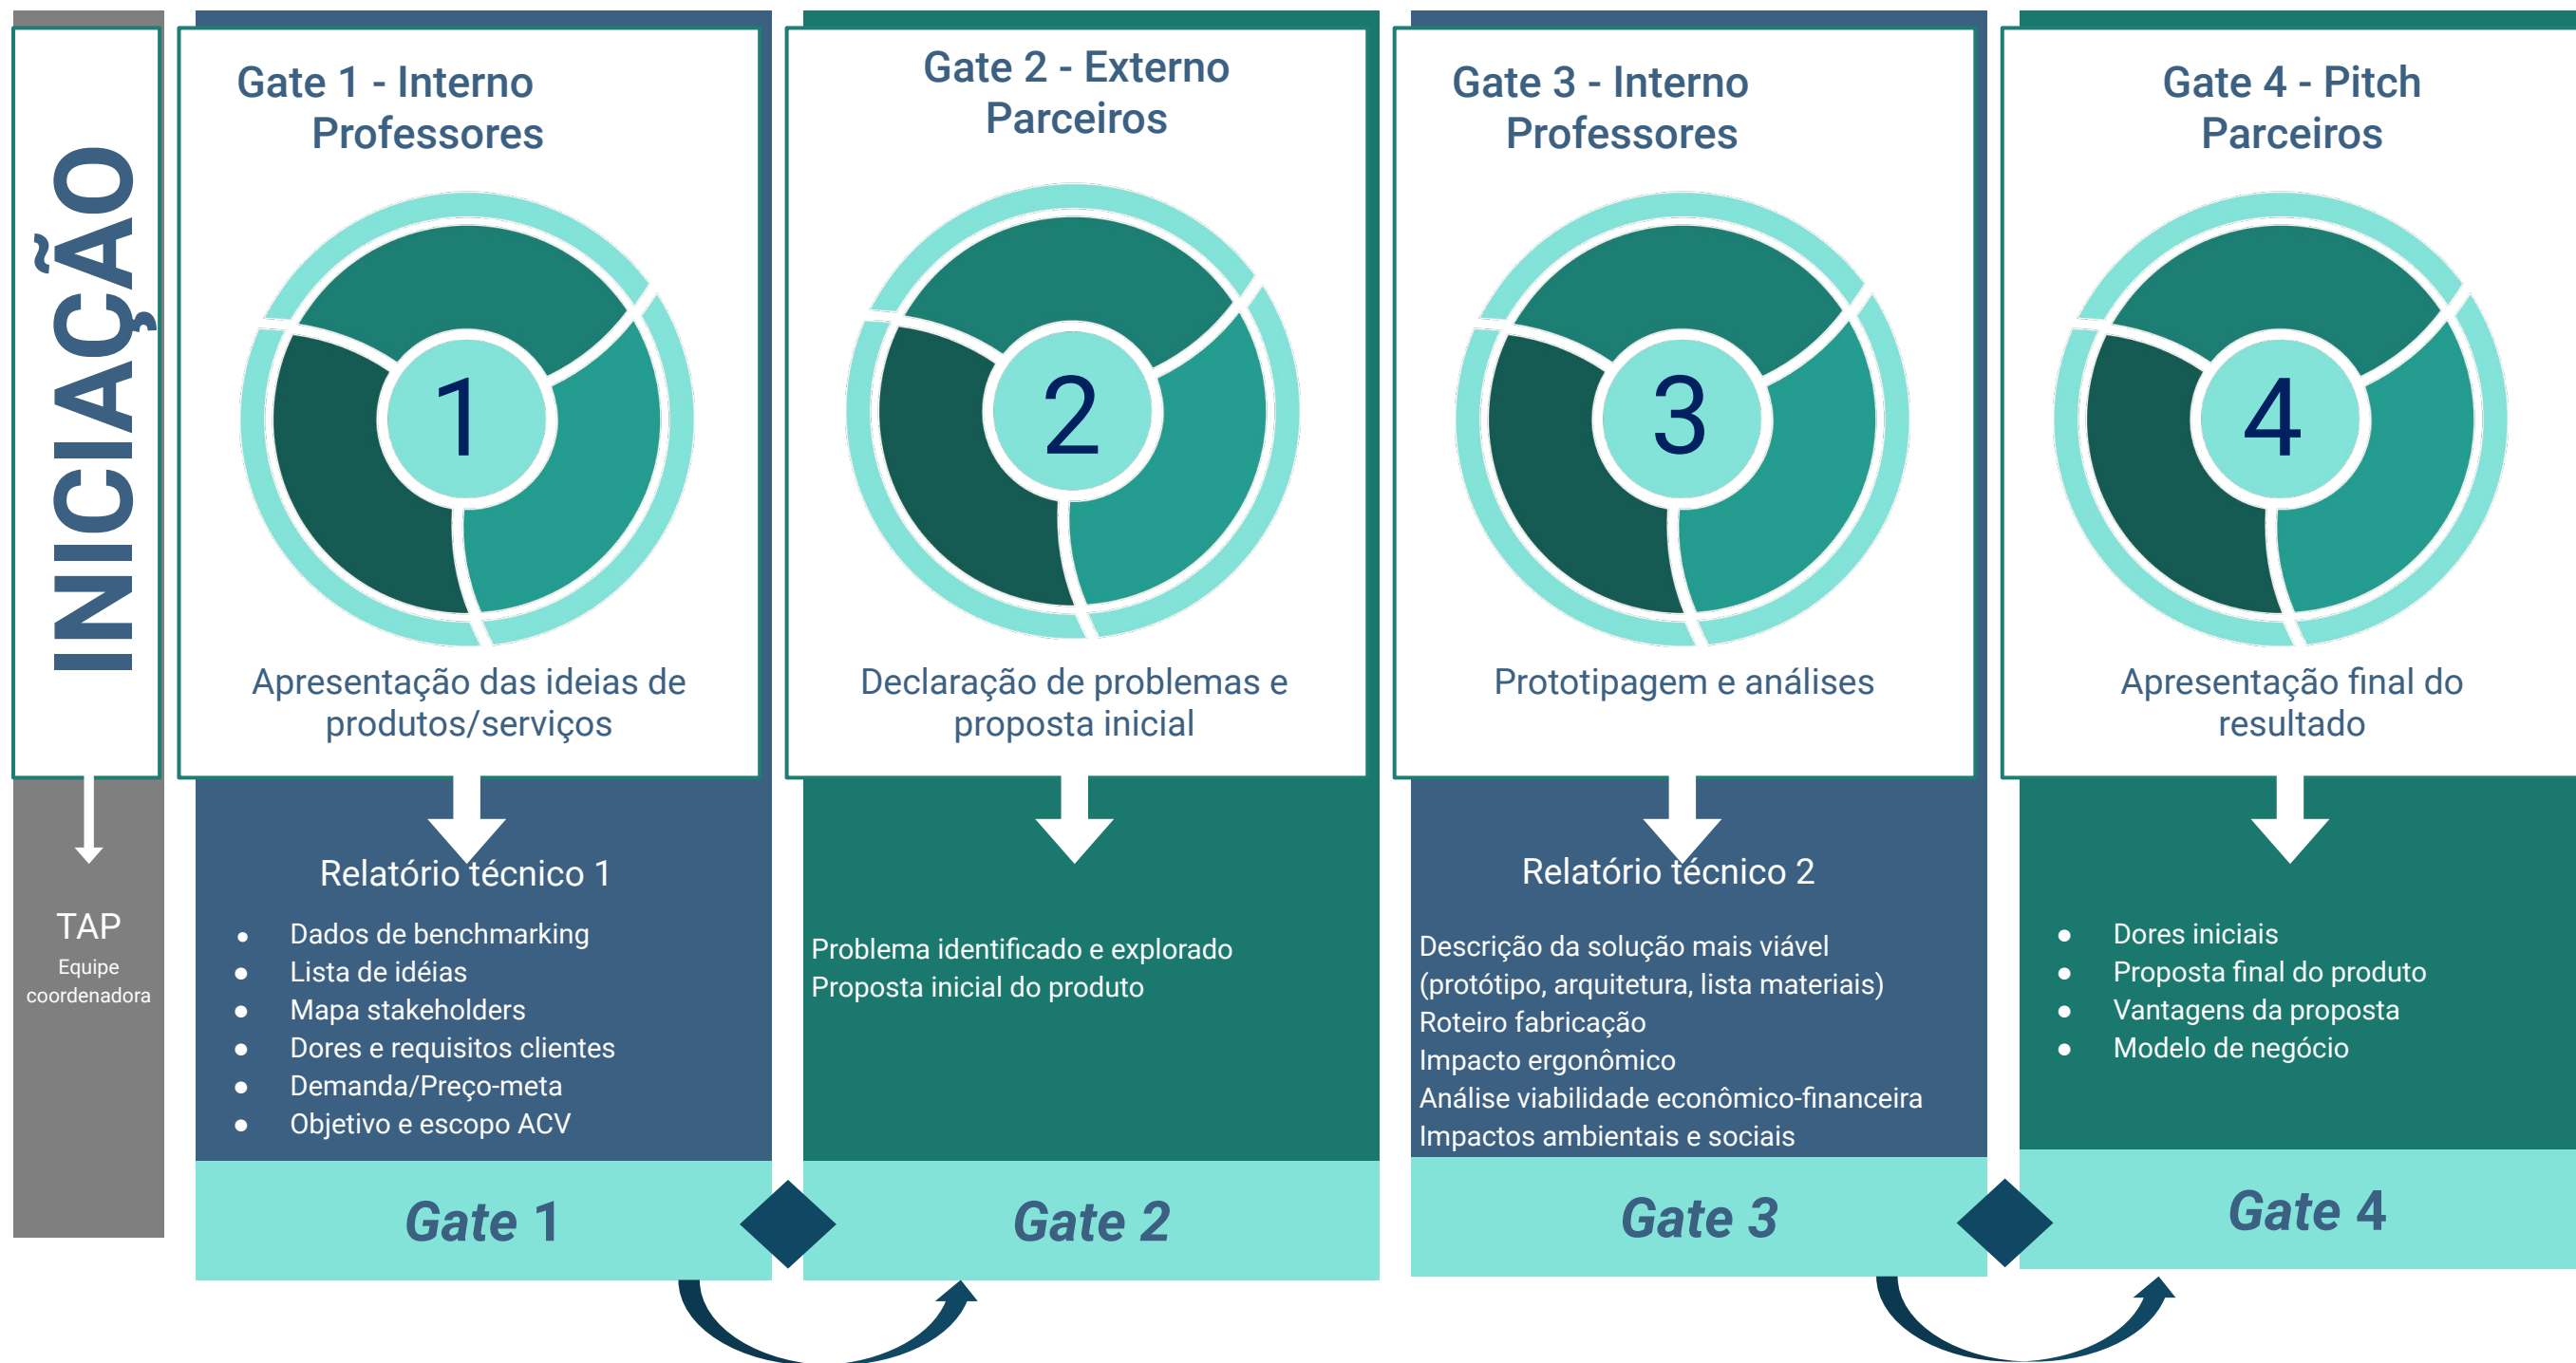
INICIAÇÃO

TAP
Equipe coordenadora

Gate 1 - Interno
Professores

1

Apresentação das ideias de produtos/serviços

Relatório técnico 1

- Dados de benchmarking
- Lista de idéias
- Mapa stakeholders
- Dores e requisitos clientes
- Demanda/Preço-meta
- Objetivo e escopo ACV

Gate 1

Gate 2 - Externo
Parceiros

2

Declaração de problemas e proposta inicial

Problema identificado e explorado
Proposta inicial do produto

Gate 2

Gate 3 - Interno
Professores

3

Prototipagem e análises

Relatório técnico 2

Descrição da solução mais viável (protótipo, arquitetura, lista materiais)
Roteiro fabricação
Impacto ergonômico
Análise viabilidade econômico-financeira
Impactos ambientais e sociais

Gate 3

Gate 4 - Pitch
Parceiros

4

Apresentação final do resultado

- Dores iniciais
- Proposta final do produto
- Vantagens da proposta
- Modelo de negócio

Gate 4